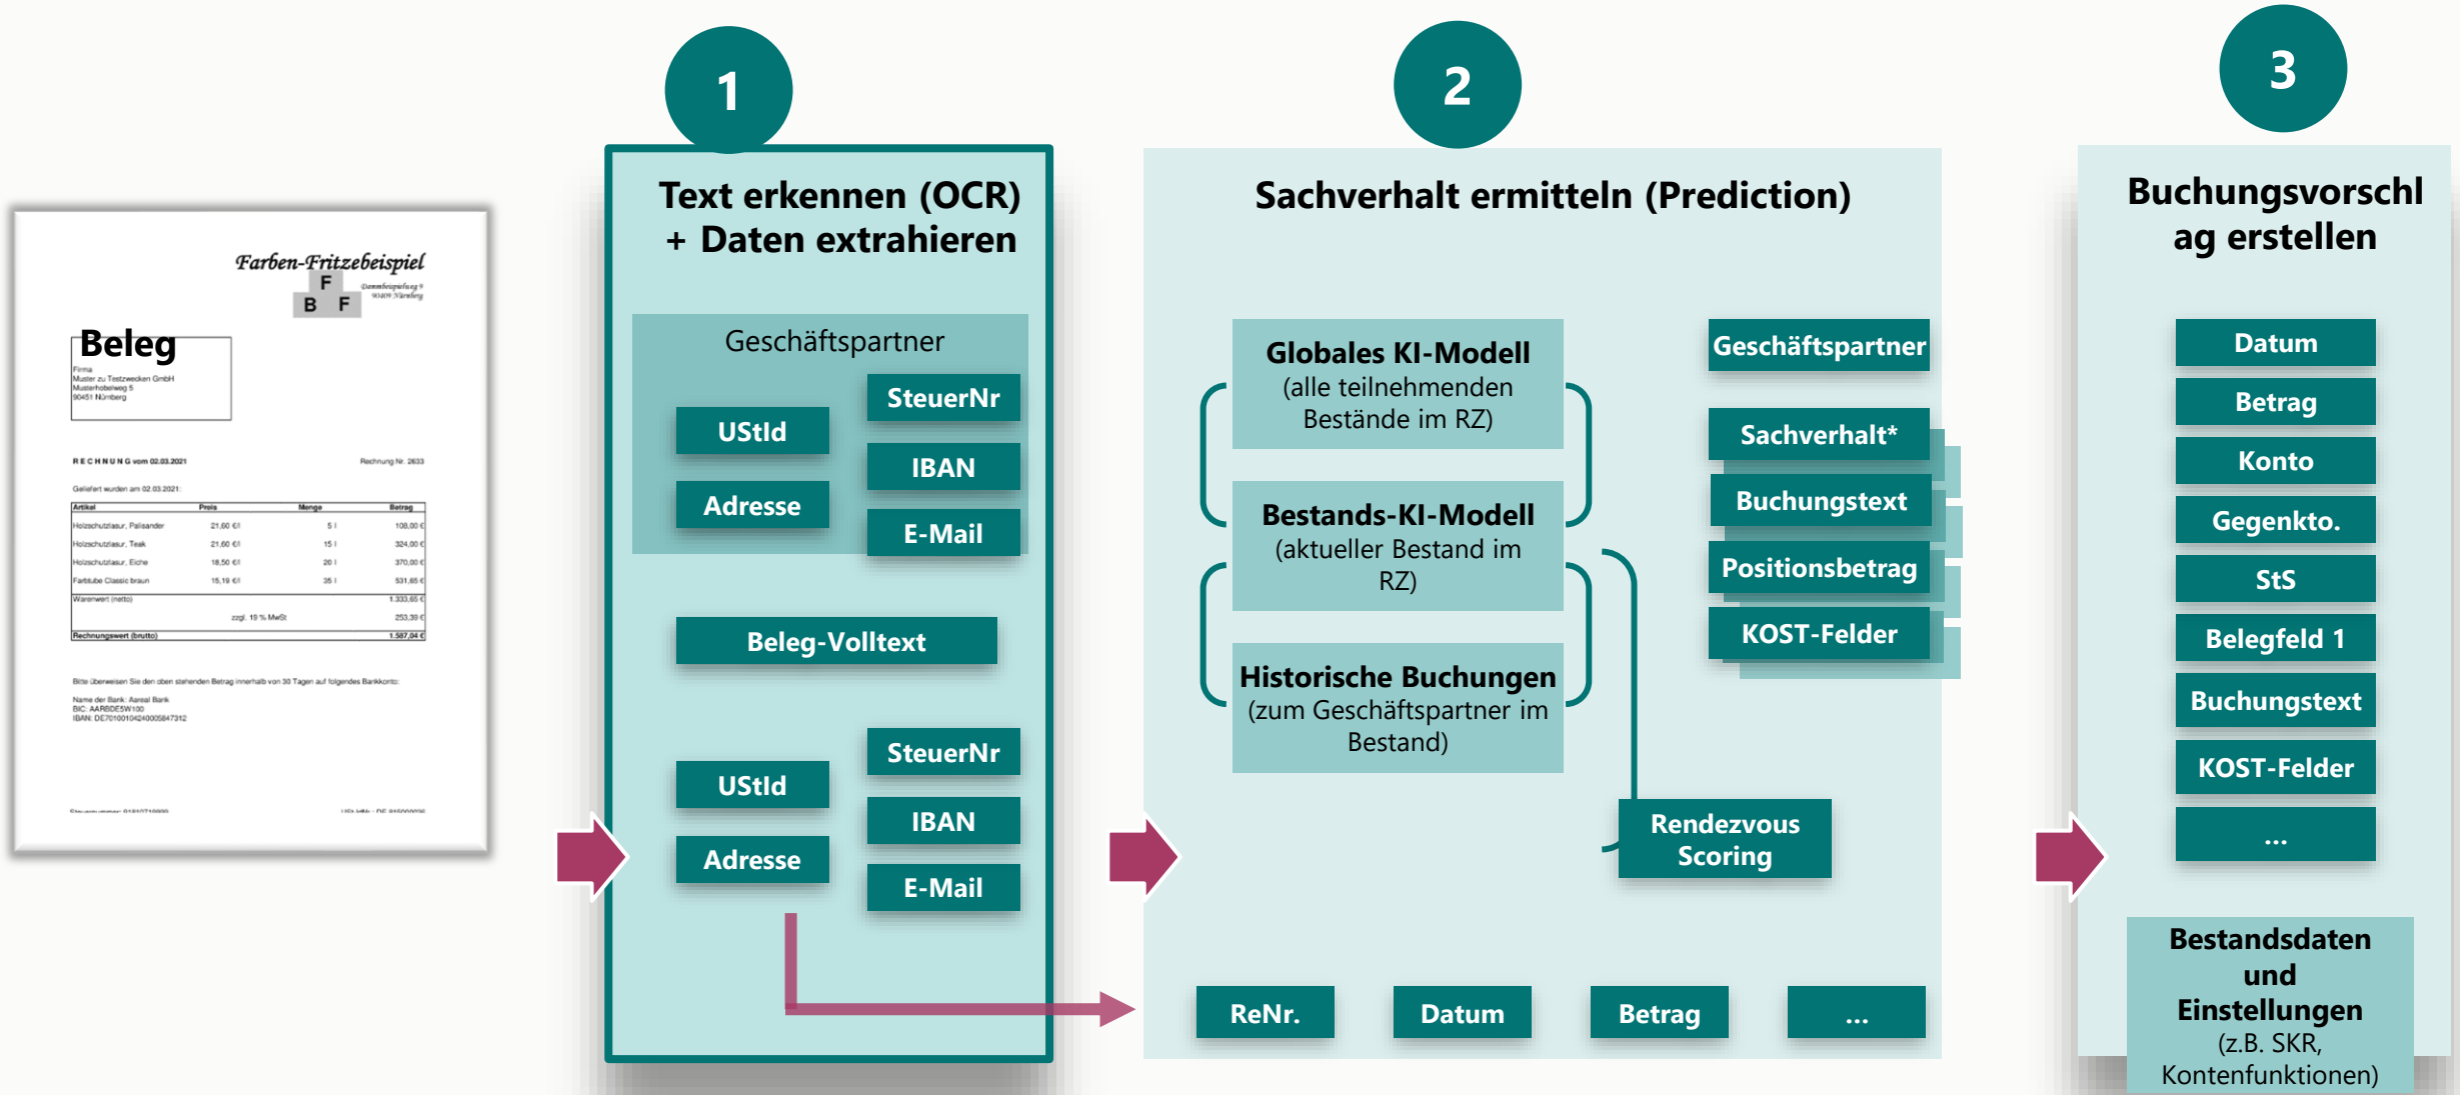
Farben-Fritzebeispiel
F
B F

Beleg

Firma
Muster zu Testzwecken GmbH
Musterhobelweg 5
90451 Nürnberg

RECHNUNG vom 02.03.2021

Rechnung Nr. 2633

Geliefert wurden am 02.03.2021:

| Artikel | Preis | Menge | Betrag |
|---|---|---|---|
| Holzschutzlasur, Palisander | 21,60 €/l | 5 l | 108,00 € |
| Holzschutzlasur, Teak | 21,60 €/l | 15 l | 324,00 € |
| Holzschutzlasur, Eiche | 18,50 €/l | 20 l | 370,00 € |
| Farbtube Classic braun | 15,19 €/l | 35 l | 531,65 € |
| Warenwert (netto) | | | 1.333,65 € |
| | zzgl. 19 % MwSt | | 253,39 € |
| Rechnungswert (brutto) | | | 1.587,04 € |

Bitte überweisen Sie den oben stehenden Betrag innerhalb von 30 Tagen auf folgendes Bankkonto:
Name der Bank: Aareal Bank
BIC: AARBDE5W100
IBAN: DE70100104240005847312

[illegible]

1

Text erkennen (OCR) + Daten extrahieren

Geschäftspartner
SteuerNr
UStId
IBAN
Adresse
E-Mail

Beleg-Volltext

SteuerNr
UStId
IBAN
Adresse
E-Mail

2

Sachverhalt ermitteln (Prediction)

Globales KI-Modell (alle teilnehmenden Bestände im RZ)

Bestands-KI-Modell (aktueller Bestand im RZ)

Historische Buchungen (zum Geschäftspartner im Bestand)

Geschäftspartner
Sachverhalt*
Buchungstext
Positionsbetrag
KOST-Felder

Rendezvous Scoring

ReNr.
Datum
Betrag
...

3

Buchungsvorschlag erstellen

Datum
Betrag
Konto
Gegenkto.
StS
Belegfeld 1
Buchungstext
KOST-Felder
...

Bestandsdaten und Einstellungen (z.B. SKR, Kontenfunktionen)